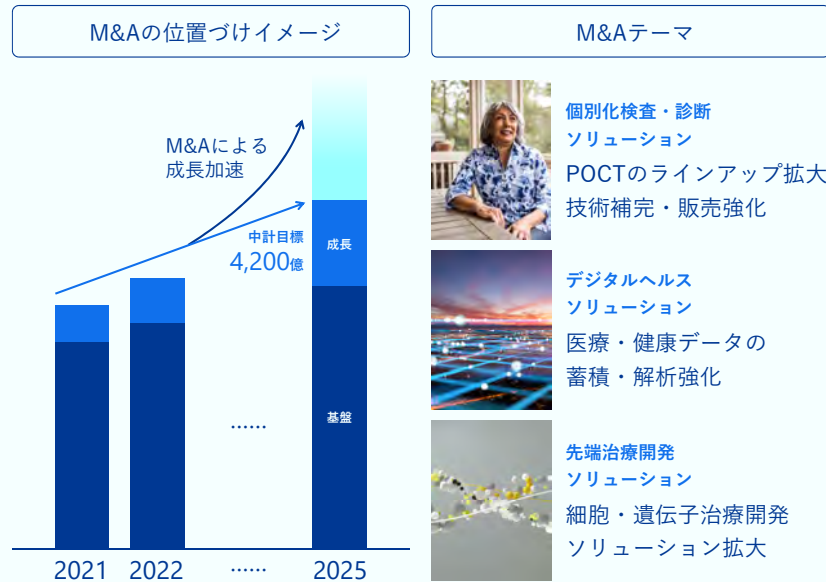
M&Aの位置づけイメージ

M&Aによる
成長加速

中計目標
4,200億

成長

基盤

……

2021
2022
……
2025

M&Aテーマ

個別化検査・診断
ソリューション
POCTのラインアップ拡大
技術補完・販売強化

デジタルヘルス
ソリューション
医療・健康データの
蓄積・解析強化

先端治療開発
ソリューション
細胞・遺伝子治療開発
ソリューション拡大